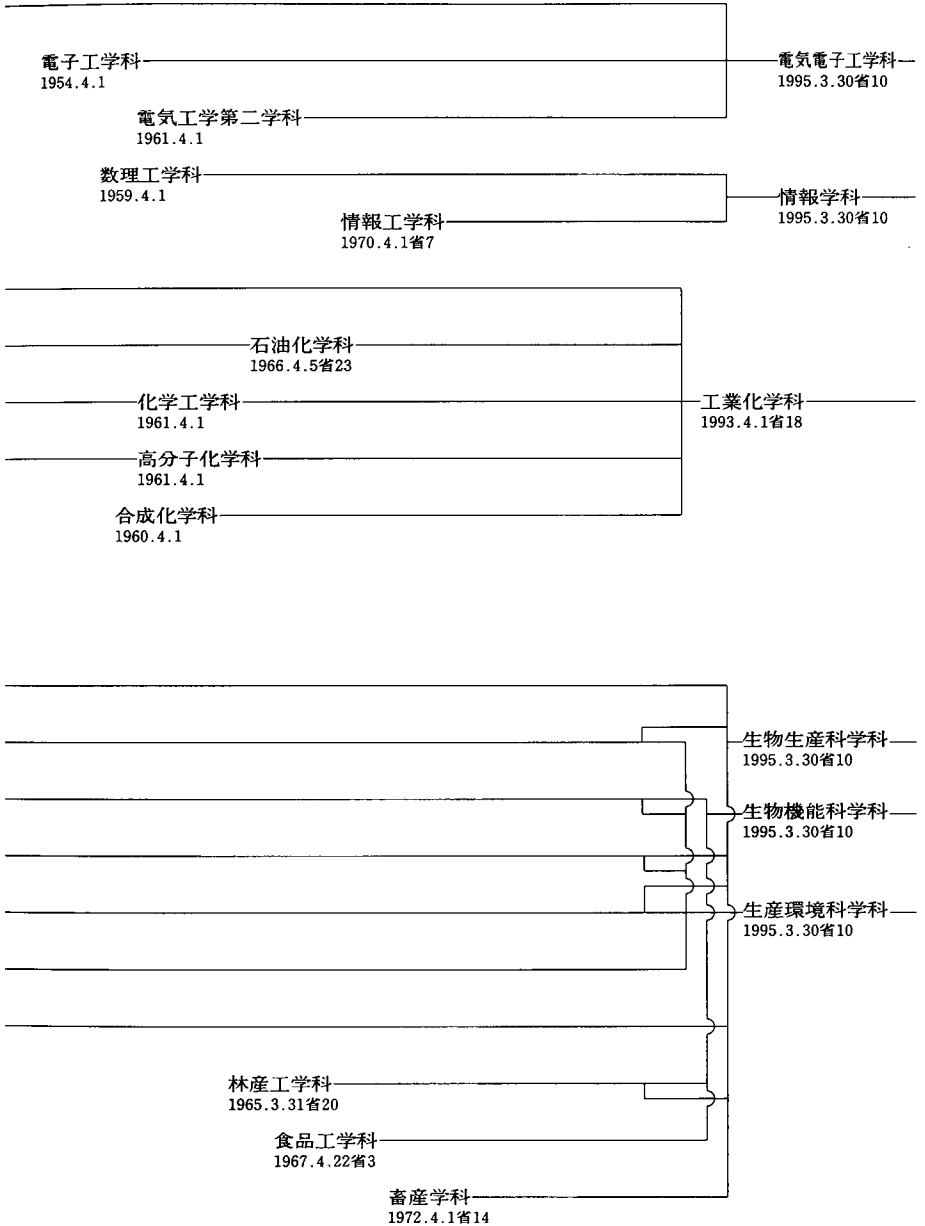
電子工学科
1954.4.1

電気工学第二学科
1961.4.1

電気電子工学科
1995.3.30省10

数理工学科
1959.4.1

情報工学科
1970.4.1省7

情報学科
1995.3.30省10

石油化学科
1966.4.5省23

化学工学科
1961.4.1

高分子化学科
1961.4.1

合成化学科
1960.4.1

工業化学科
1993.4.1省18

生物生産科学科
1995.3.30省10

生物機能科学科
1995.3.30省10

生産環境科学科
1995.3.30省10

林産工学科
1965.3.31省20

食品工学科
1967.4.22省3

畜産学科
1972.4.1省14